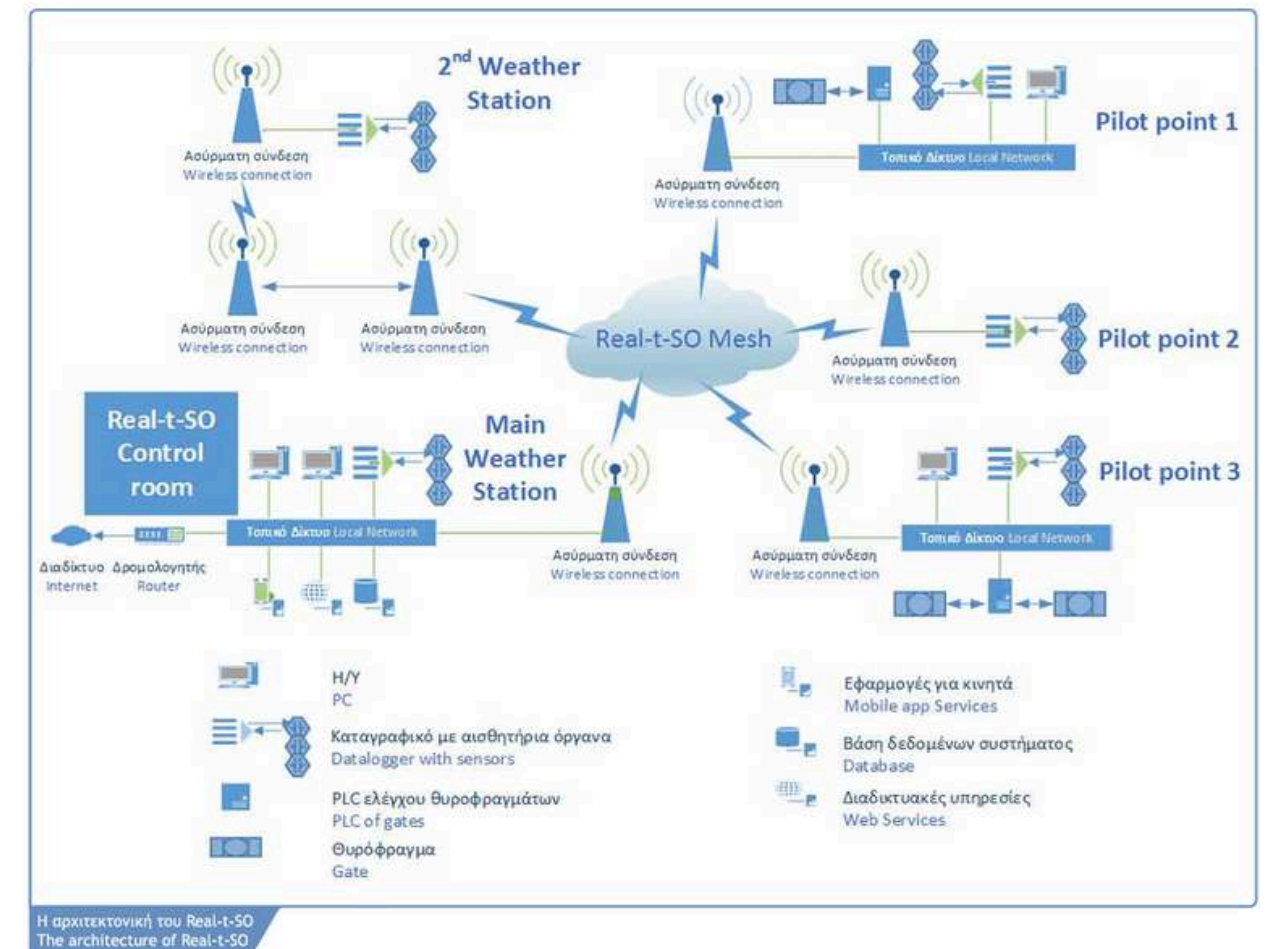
2$^{nd}$ Weather Station

Ασύρματη σύνδεση
Wireless connection

Pilot point 1

Τοπικό Δίκτυο Local Network

Ασύρματη σύνδεση
Wireless connection

Ασύρματη σύνδεση
Wireless connection

Ασύρματη σύνδεση
Wireless connection

Real-t-SO Mesh

Ασύρματη σύνδεση
Wireless connection

Pilot point 2

Real-t-SO Control room

Main Weather Station

Pilot point 3

Τοπικό Δίκτυο Local Network

Διαδίκτυο
Internet

Δρομολογητής
Router

Ασύρματη σύνδεση
Wireless connection

Ασύρματη σύνδεση
Wireless connection

Τοπικό Δίκτυο Local Network

Η/Υ
PC

Καταγραφικό με αισθητήρια όργανα
Datalogger with sensors

PLC ελέγχου θυροφραγμάτων
PLC of gates

Θυρόφραγμα
Gate

Εφαρμογές για κινητά
Mobile app Services

Βάση δεδομένων συστήματος
Database

Διαδικτυακές υπηρεσίες
Web Services

Η αρχιτεκτονική του Real-t-SO
The architecture of Real-t-SO